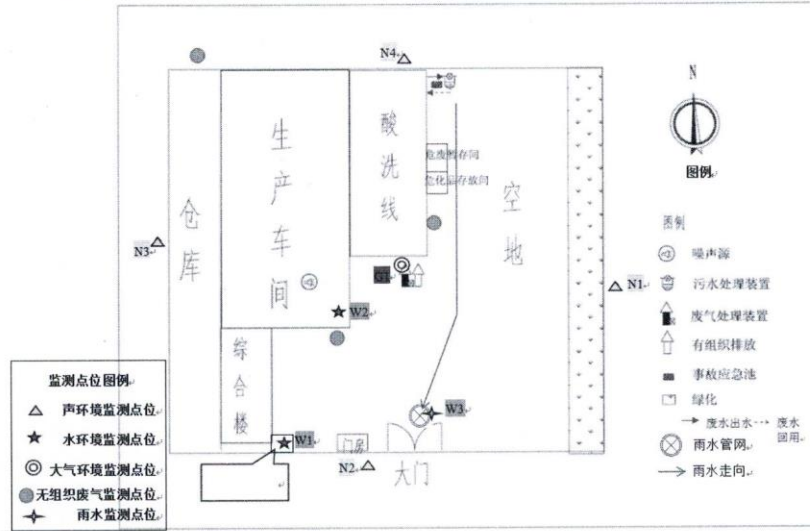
N4
N
图例
生产车间
酸洗线
危废暂存间
化学品存放间
空地
仓库
N3
N1
G1
W2
综合楼
W1
门房
N2
大门
W3

图例
噪声源
污水处理装置
废气处理装置
有组织排放
事故应急池
绿化
废水出水 废水回用
雨水管网
雨水走向

监测点位图例
声环境监测点位
水环境监测点位
大气环境监测点位
无组织废气监测点位
雨水监测点位